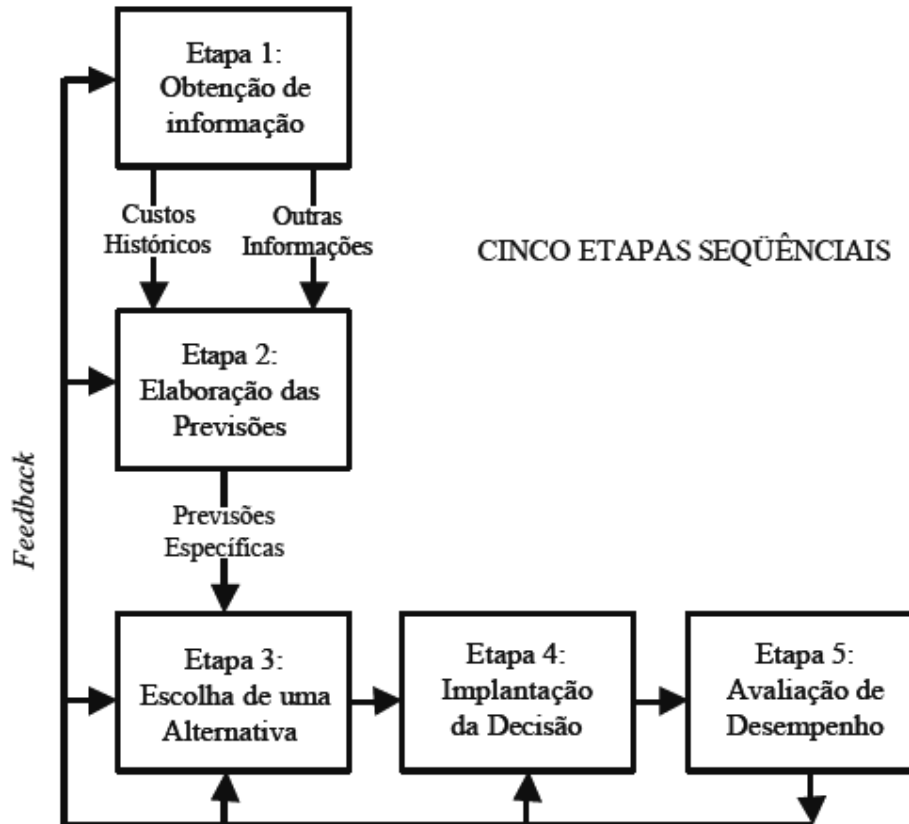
Etapa 1:
Obtenção de informação

Custos Históricos

Outras Informações

CINCO ETAPAS SEQÜÊNCIAIS

Etapa 2:
Elaboração das Previsões

Previsões Específicas

Feedback

Etapa 3:
Escolha de uma Alternativa

Etapa 4:
Implantação da Decisão

Etapa 5:
Avaliação de Desempenho